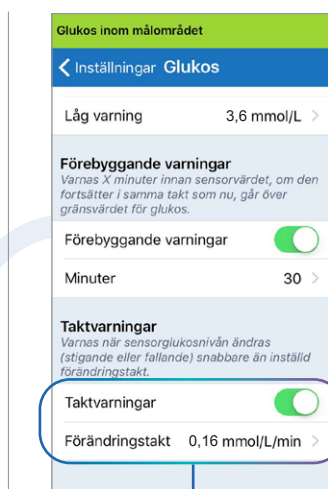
Glukos inom målområdet

Inställningar Glukos

Låg varning 3,6 mmol/L

Förebyggande varningar
Varnas X minuter innan sensorvärdet, om den fortsätter i samma takt som nu, går över gränsvärdet för glukos.

Förebyggande varningar

Minuter 30

Taktvarningar
Varnas när sensorglukosnivån ändras (stigande eller fallande) snabbare än inställd förändringstakt.

Taktvarningar

Förändringstakt 0,16 mmol/L/min